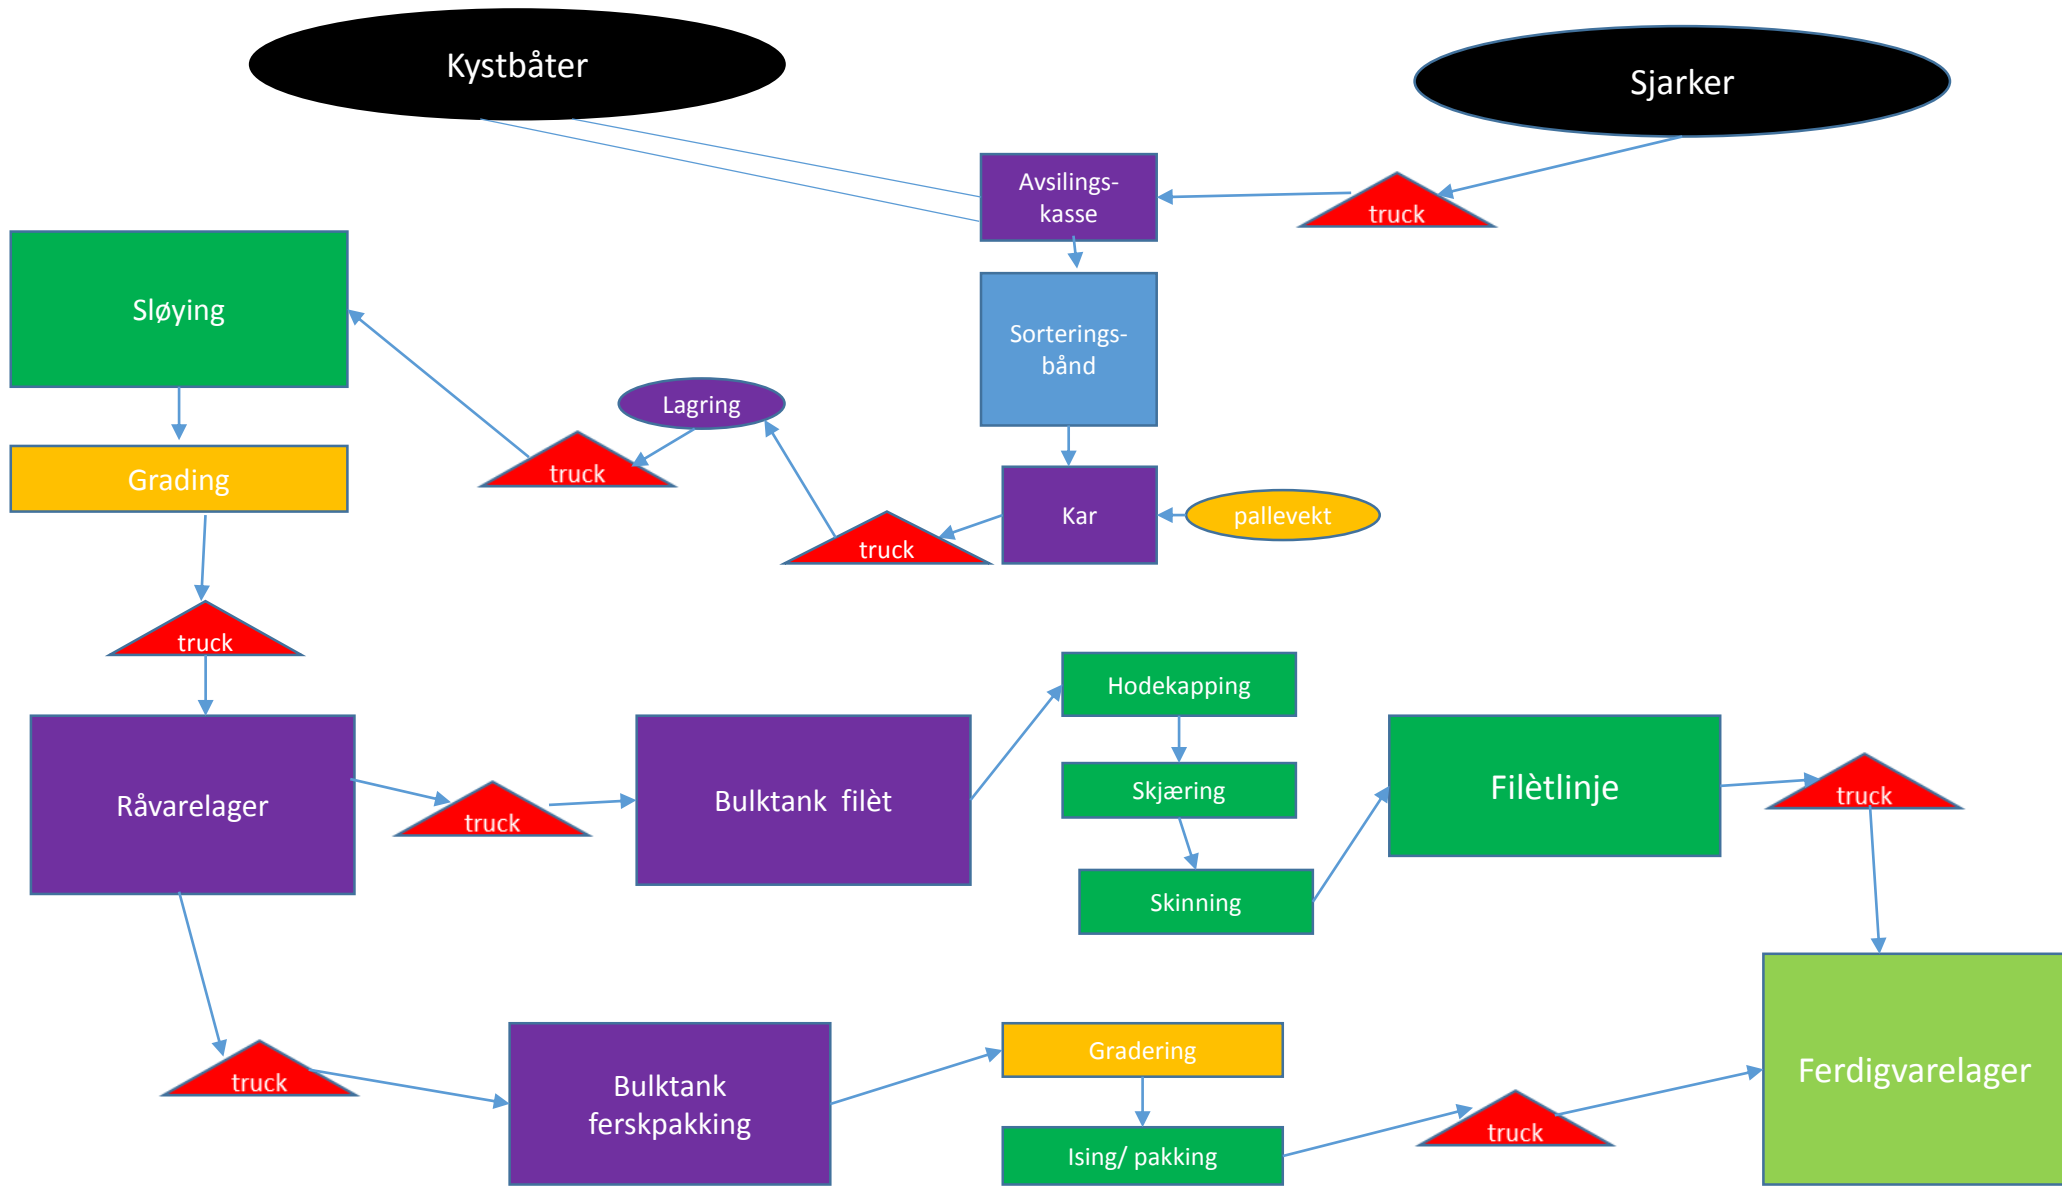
Kystbåter

Sjarker

Avsilingskasse

truck

Sløying

Sorteringsbånd

Lagring

Grading

truck

Kar

pallevekt

truck

truck

Hodekapping

Råvarelager

truck

Bulktank filèt

Skjæring

Filètlinje

truck

Skinning

truck

Bulktank ferskpakking

Gradering

Ferdigvarelager

Ising/ pakking

truck